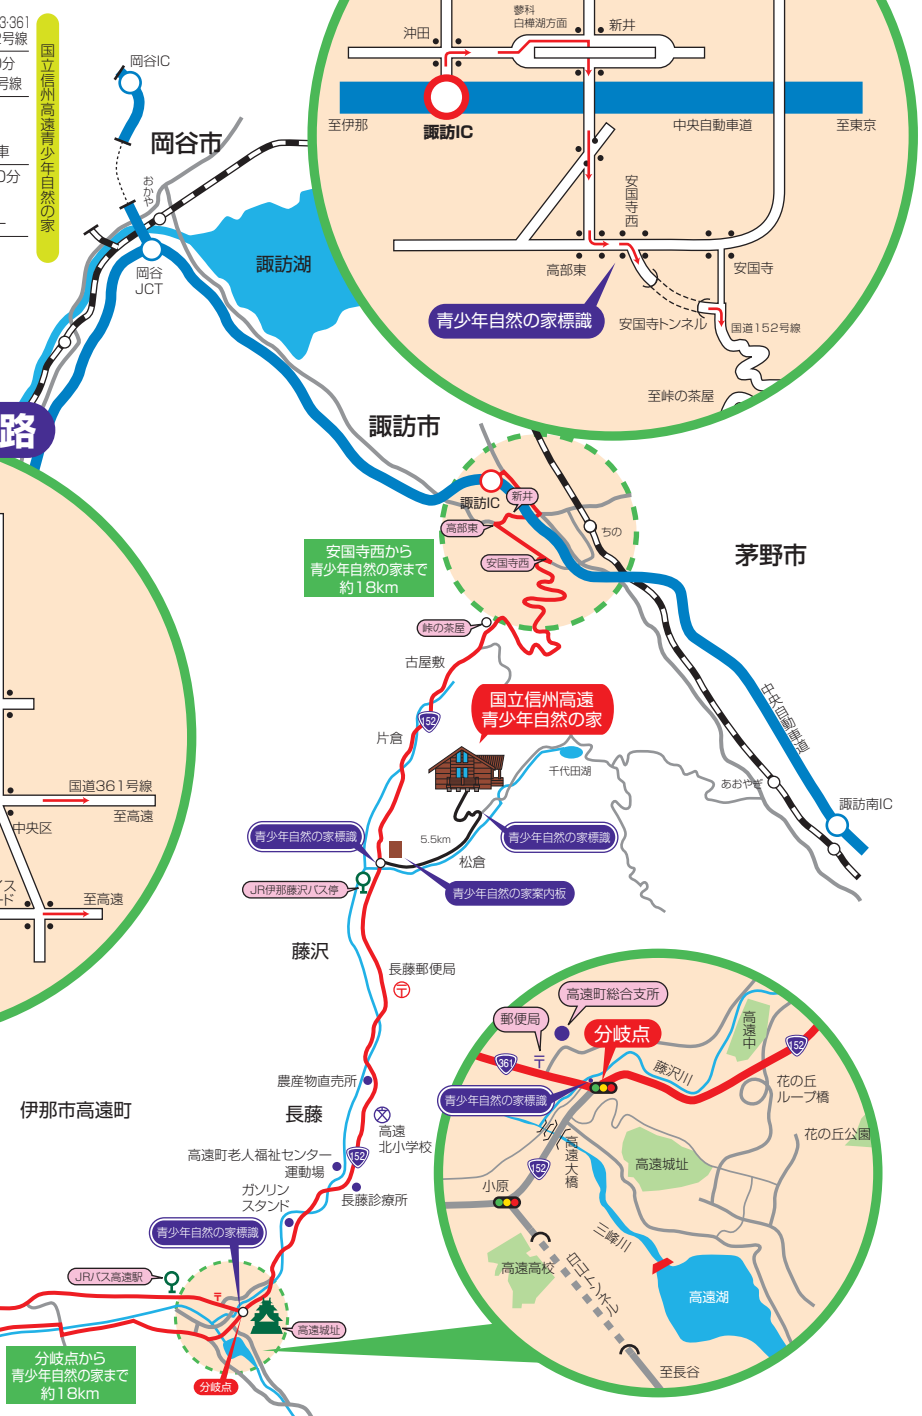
3·361
号線
0分
号線
車
0分

国立信州高遠青少年自然の家

岡谷IC
岡谷市
おかや
岡谷
JCT
諏訪湖

沖田
蓼科
白樺湖方面
新井
至伊那
諏訪IC
中央自動車道
至東京
安国寺西
高部東
安国寺
青少年自然の家標識
安国寺トンネル
国道152号線
至峠の茶屋

路
諏訪市
諏訪IC
新井
高部東
ちの
安国寺西
茅野市
安国寺西から
青少年自然の家まで
約18km
峠の茶屋
古屋敷
国立信州高遠
青少年自然の家
152
片倉
千代田湖
中央自動車道
あおやぎ
諏訪南IC
青少年自然の家標識
5.5km
青少年自然の家標識
松倉
JR伊那藤沢バス停
青少年自然の家案内板
藤沢
長藤郵便局

国道361号線
至高遠
中央区
ス
ド
至高遠

伊那市高遠町
農産物直売所
長藤
高遠
北小学校
高遠町老人福祉センター
運動場
152
長藤診療所
ガソリン
スタンド
青少年自然の家標識
JRバス高遠駅
高遠城址
分岐点から
青少年自然の家まで
約18km
分岐点

高遠町総合支所
郵便局
分岐点
高遠中
152
361
藤沢川
花の丘
ループ橋
青少年自然の家標識
花の丘公園
山川
高遠大橋
152
高遠城址
小原
三峰川
高遠高校
白山トンネル
高遠湖
至長谷